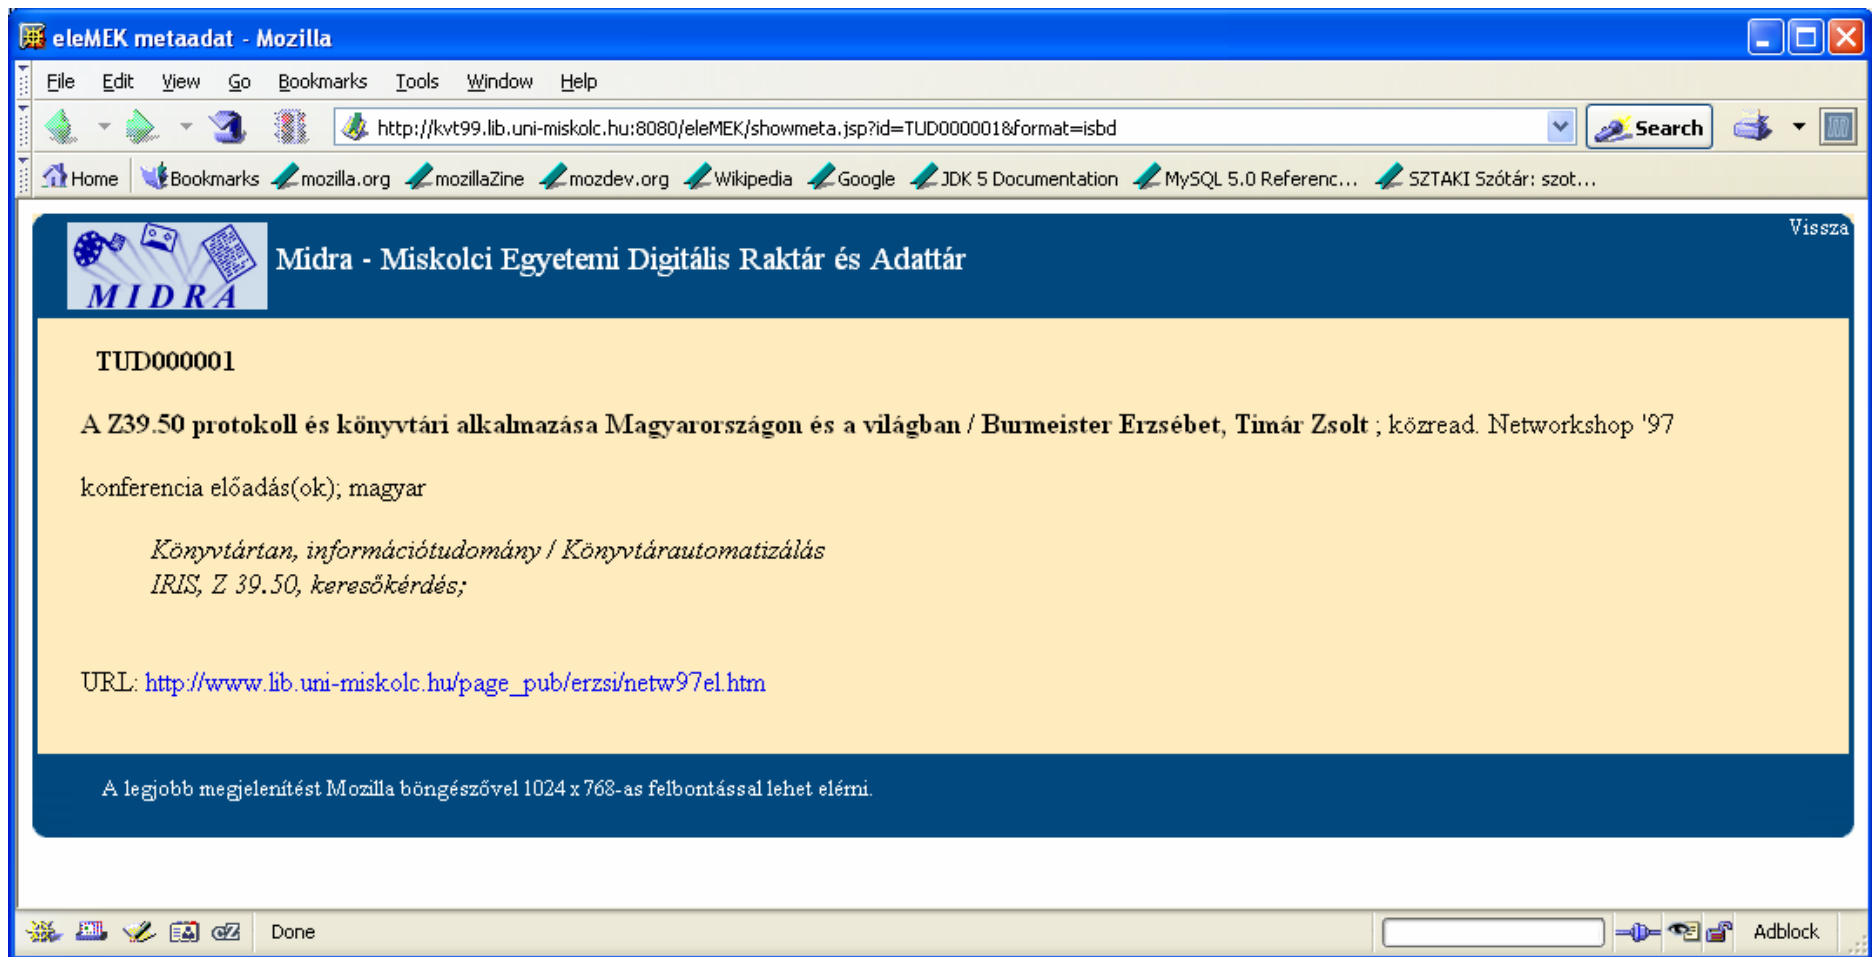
eleMEK metaadat - Mozilla

File Edit View Go Bookmarks Tools Window Help

http://kvt99.lib.uni-miskolc.hu:8080/eleMEK/showmeta.jsp?id=TUD000001&format=isbd

Search

Home Bookmarks mozilla.org mozillaZine mozdev.org Wikipedia Google JDK 5 Documentation MySQL 5.0 Referenc... SZTAKI Szótár: szot...

Vissza

MIDRA

Midra - Miskolci Egyetemi Digitális Raktár és Adattár

TUD000001

A Z39.50 protokoll és könyvtári alkalmazása Magyarországon és a világban / Burmeister Erzsébet, Tímár Zsolt ; közread. Networkshop '97

konferencia előadás(ok); magyar

Könyvtártan, információtudomány / Könyvtárautomatizálás
IRIS, Z 39.50, keresőkérdés;

URL: http://www.lib.uni-miskolc.hu/page_pub/erzsi/netw97el.htm

A legjobb megjelenítést Mozilla böngészővel 1024 x 768-as felbontással lehet elérni.

Done

Adblock